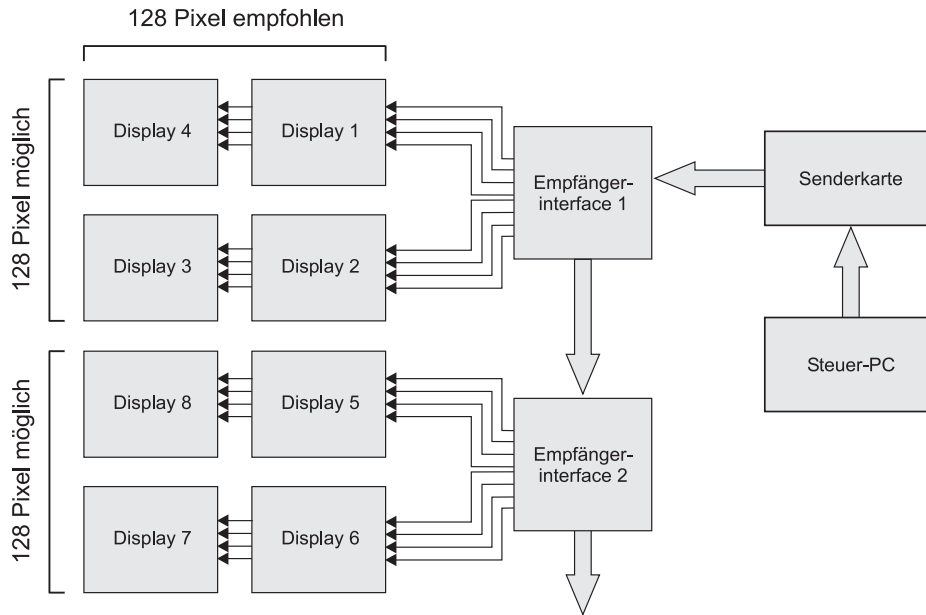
128 Pixel empfohlen

128 Pixel möglich

Display 4

Display 1

Display 3

Display 2

Empfängerinterface 1

Senderkarte

Steuer-PC

128 Pixel möglich

Display 8

Display 5

Display 7

Display 6

Empfängerinterface 2